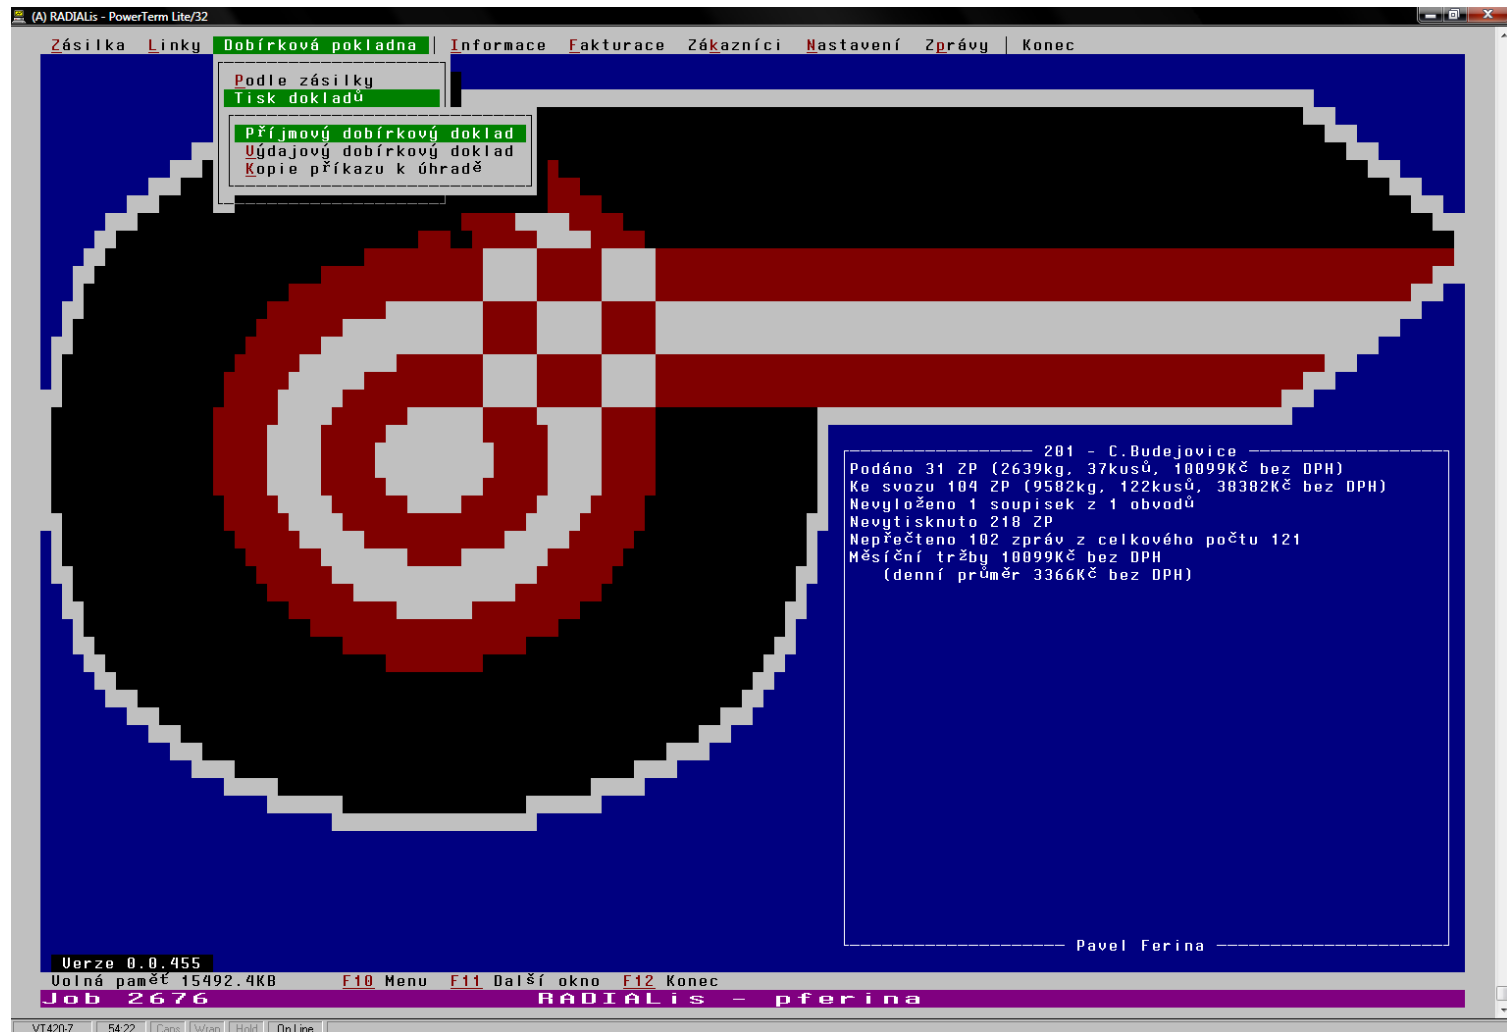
(A) RADIALis - PowerTerm Lite/32

Zásilka Linky Dobírková pokladna | Informace Fakturace Zákazníci Nastavení Zprávy | Konec

Podle zásilky
Tisk dokladů

Příjmový dobírkový doklad
Výdajový dobírkový doklad
Kopie příkazu k úhradě

201 - C.Budejovice
Podáno 31 ZP (2639kg, 37kusů, 10099Kč bez DPH)
Ke svozu 104 ZP (9582kg, 122kusů, 38382Kč bez DPH)
Nevyloženo 1 soupisek z 1 obvodů
Nevytisknuto 218 ZP
Nepřečteno 102 zpráv z celkového počtu 121
Měsíční tržby 10099Kč bez DPH
(denní průměr 3366Kč bez DPH)

Pavel Ferina

Verze 0.0.455
Volná paměť 15492.4KB F10 Menu F11 Další okno F12 Konec
Job 2676 RADIALis - pferina

VT420-7 54:22 Caps Wrap Hold On Line